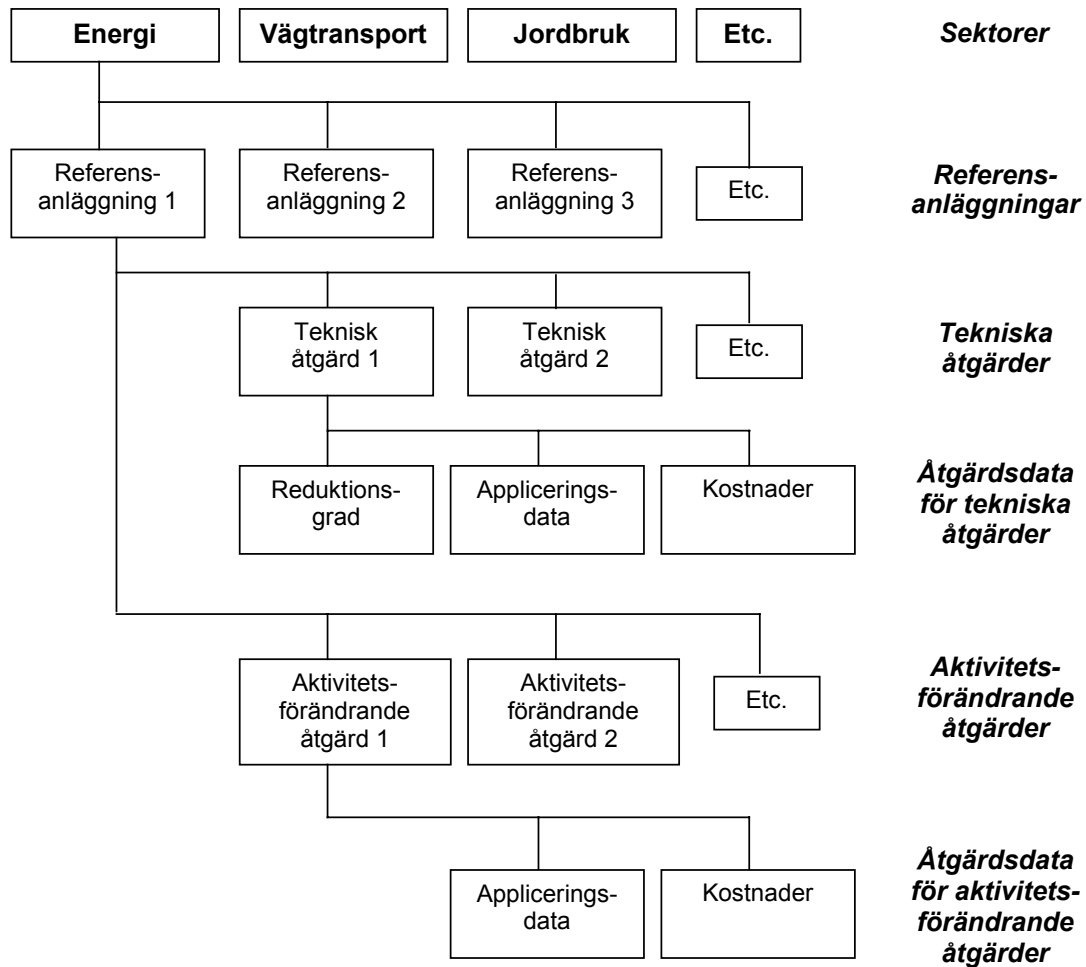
Energi | Vägtransport | Jordbruk | Etc. | Sektorer

Referensanläggning 1 | Referensanläggning 2 | Referensanläggning 3 | Etc. | Referensanläggningar

Teknisk åtgärd 1 | Teknisk åtgärd 2 | Etc. | Tekniska åtgärder

Reduktionsgrad | Appliceringsdata | Kostnader | Åtgärdsdata för tekniska åtgärder

Aktivitetsförändrande åtgärd 1 | Aktivitetsförändrande åtgärd 2 | Etc. | Aktivitetsförändrande åtgärder

Appliceringsdata | Kostnader | Åtgärdsdata för aktivitetsförändrande åtgärder